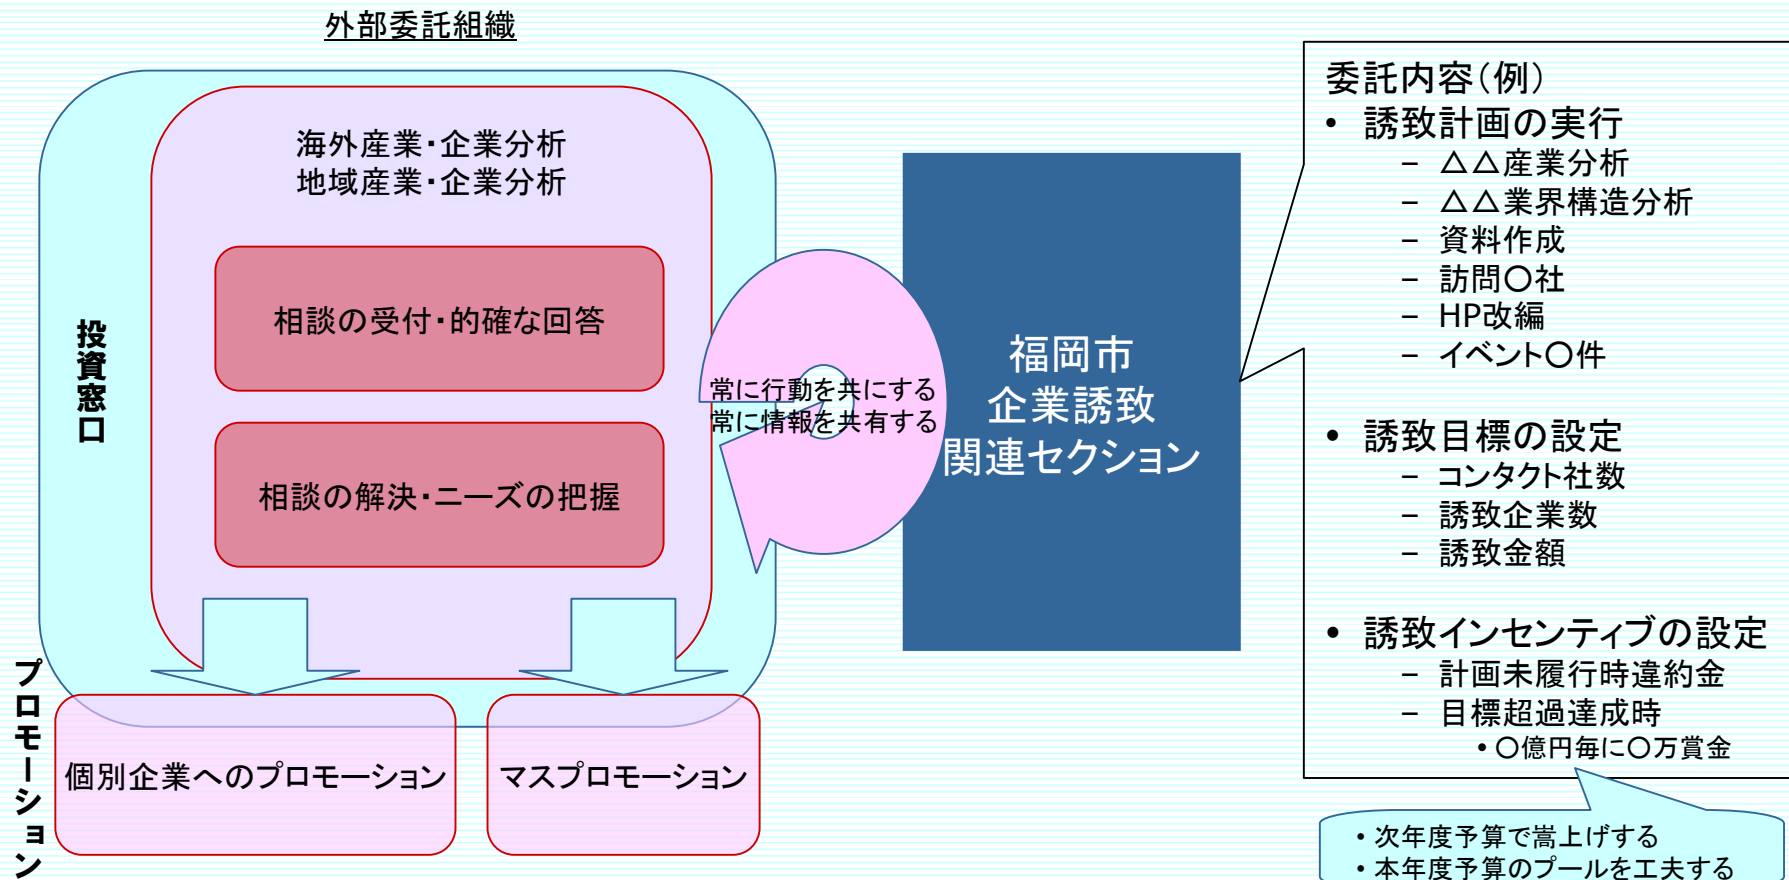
外部委託組織

海外産業・企業分析
地域産業・企業分析

投資窓口

相談の受付・的確な回答

相談の解決・ニーズの把握

常に行動を共にする
常に情報を共有する

福岡市
企業誘致
関連セクション

プロモーション

個別企業へのプロモーション

マスプロモーション

委託内容（例）
• 誘致計画の実行
– △△産業分析
– △△業界構造分析
– 資料作成
– 訪問〇社
– HP改編
– イベント〇件

• 誘致目標の設定
– コンタクト社数
– 誘致企業数
– 誘致金額

• 誘致インセンティブの設定
– 計画未履行時違約金
– 目標超過達成時
• 〇億円毎に〇万賞金

• 次年度予算で嵩上げする
• 本年度予算のプールを工夫する